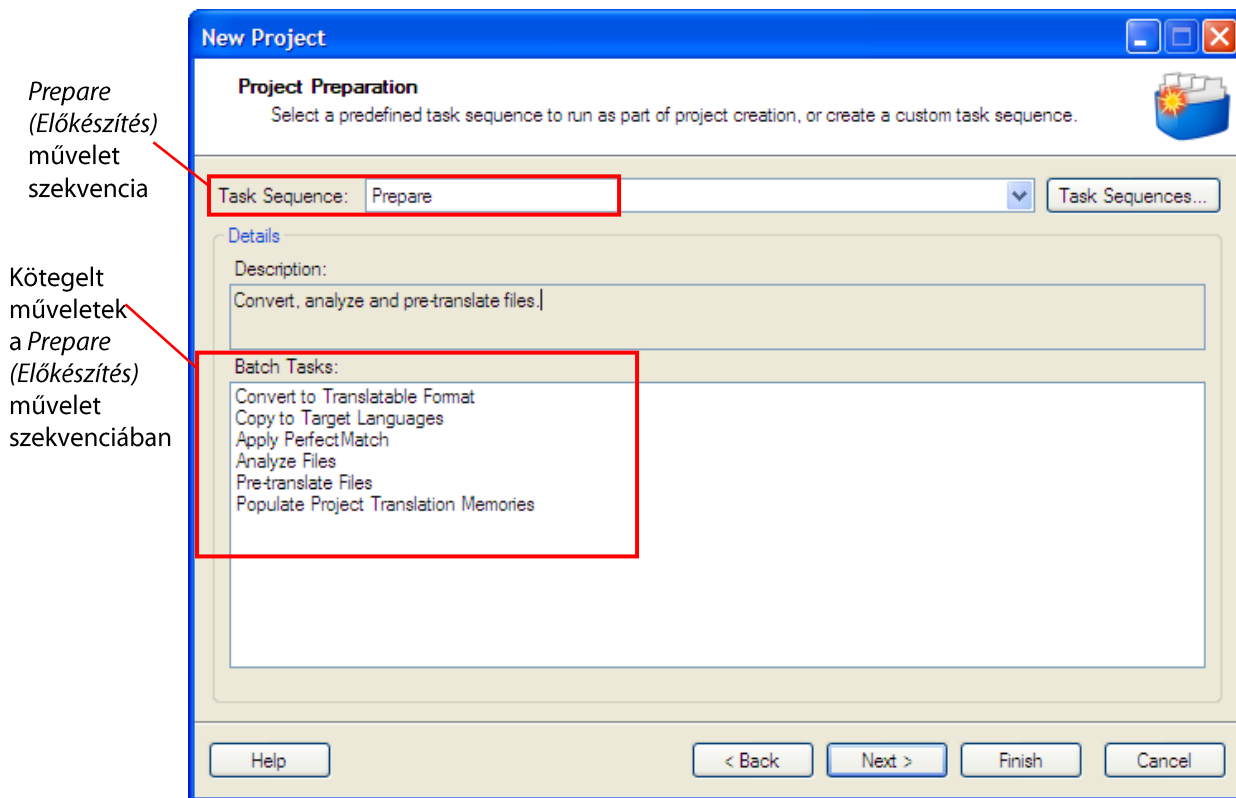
Prepare (Előkészítés) művelet szekvencia

Kötegelt műveletek a Prepare (Előkészítés) művelet szekvenciában

New Project

Project Preparation

Select a predefined task sequence to run as part of project creation, or create a custom task sequence.

Task Sequence: Prepare

Task Sequences...

Details

Description:

Convert, analyze and pre-translate files.

Batch Tasks:

Convert to Translatable Format
Copy to Target Languages
Apply PerfectMatch
Analyze Files
Pre-translate Files
Populate Project Translation Memories

Help

< Back

Next >

Finish

Cancel